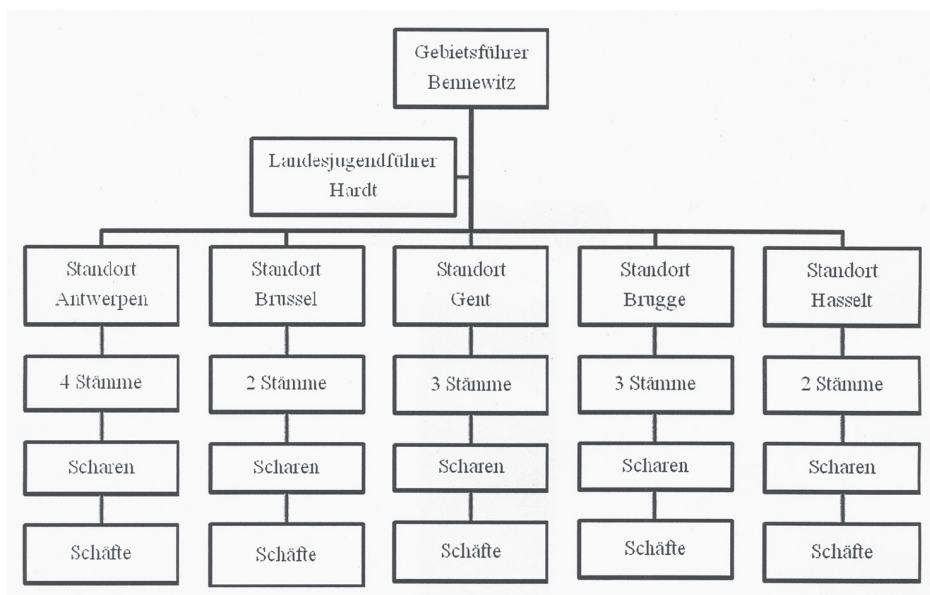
Gebietsführer Bennewitz

Landesjugendführer Hardt

Standort Antwerpen

4 Stämme

Scharen

Schäfte

Standort Brussel

2 Stämme

Scharen

Schäfte

Standort Gent

3 Stämme

Scharen

Schäfte

Standort Brugge

3 Stämme

Scharen

Schäfte

Standort Hasselt

2 Stämme

Scharen

Schäfte